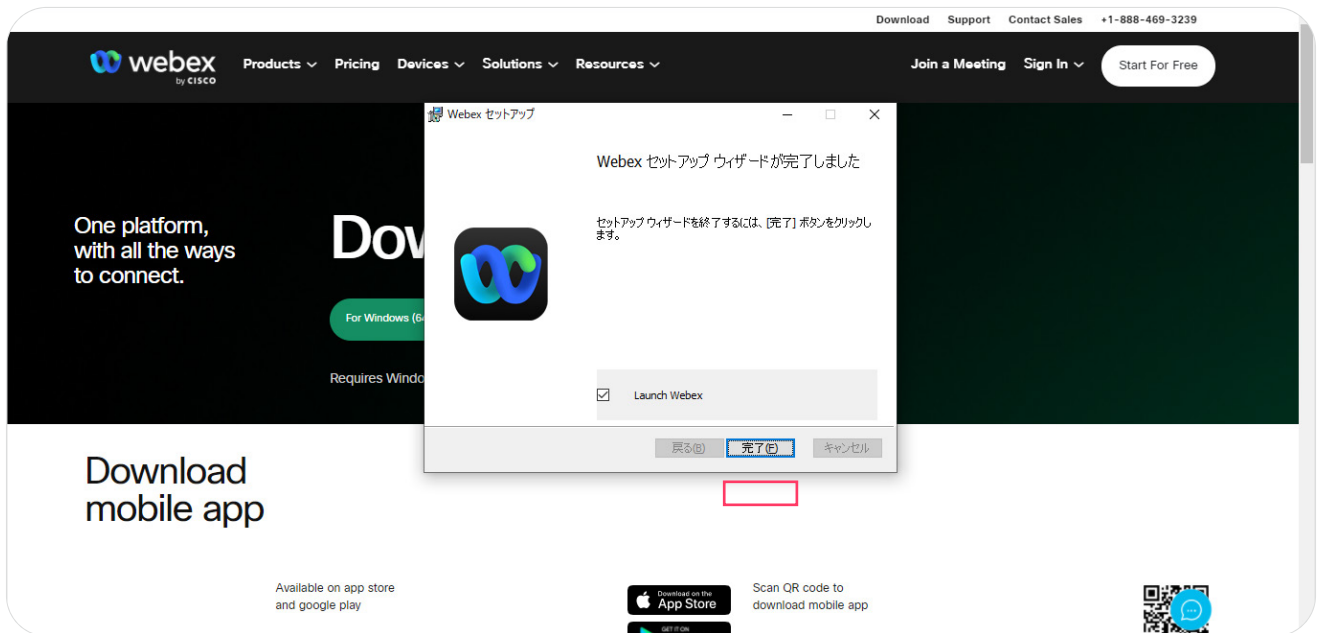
Download Support Contact Sales +1-888-469-3239

webex by CISCO Products Pricing Devices Solutions Resources Join a Meeting Sign In Start For Free

One platform, with all the ways to connect.

Dow

For Windows (64

Requires Windo

Webex セットアップ

Webex セットアップ ウィザードが完了しました

セットアップ ウィザードを終了するには、[完了] ボタンをクリックします。

Launch Webex

戻る(B) 完了(F) キャンセル

Download mobile app

Available on app store and google play

Download on the App Store

GET IT ON

Scan QR code to download mobile app